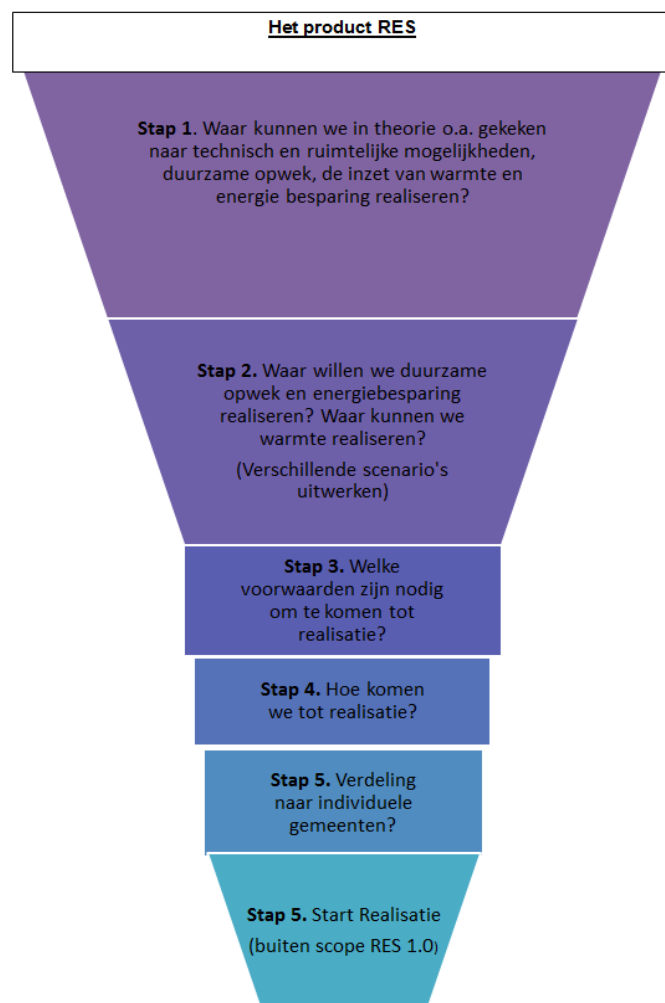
Het product RES

**Stap 1.** Waar kunnen we in theorie o.a. gekeken naar technisch en ruimtelijke mogelijkheden, duurzame opwek, de inzet van warmte en energie besparing realiseren?

**Stap 2.** Waar willen we duurzame opwek en energiebesparing realiseren? Waar kunnen we warmte realiseren?

(Verschillende scenario's uitwerken)

**Stap 3.** Welke voorwaarden zijn nodig om te komen tot realisatie?

**Stap 4.** Hoe komen we tot realisatie?

**Stap 5.** Verdeling naar individuele gemeenten?

**Stap 5.** Start Realisatie

(buiten scope RES 1.0)